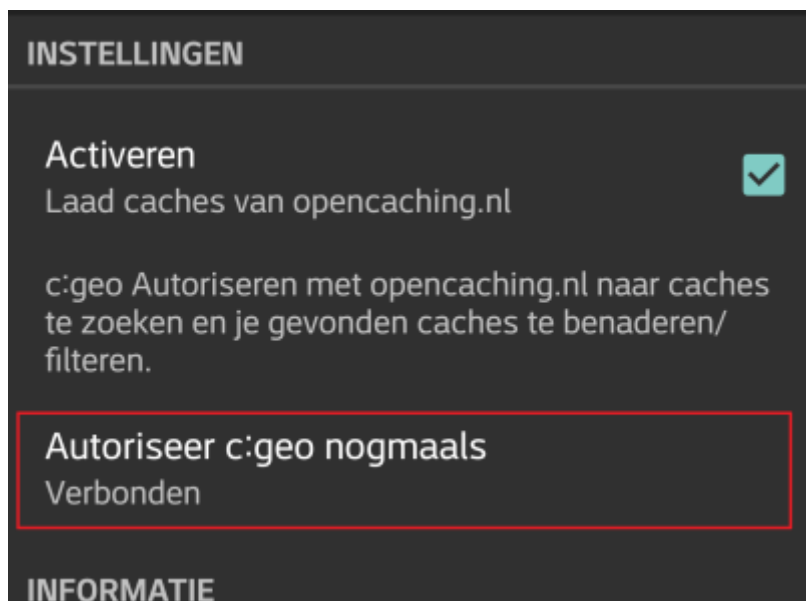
INSTELLINGEN

Activeren
Laad caches van opencaching.nl

c:geo Autoriseren met opencaching.nl naar caches te zoeken en je gevonden caches te benaderen/filteren.

Autoriseer c:geo nogmaals
Verbonden

INFORMATIE